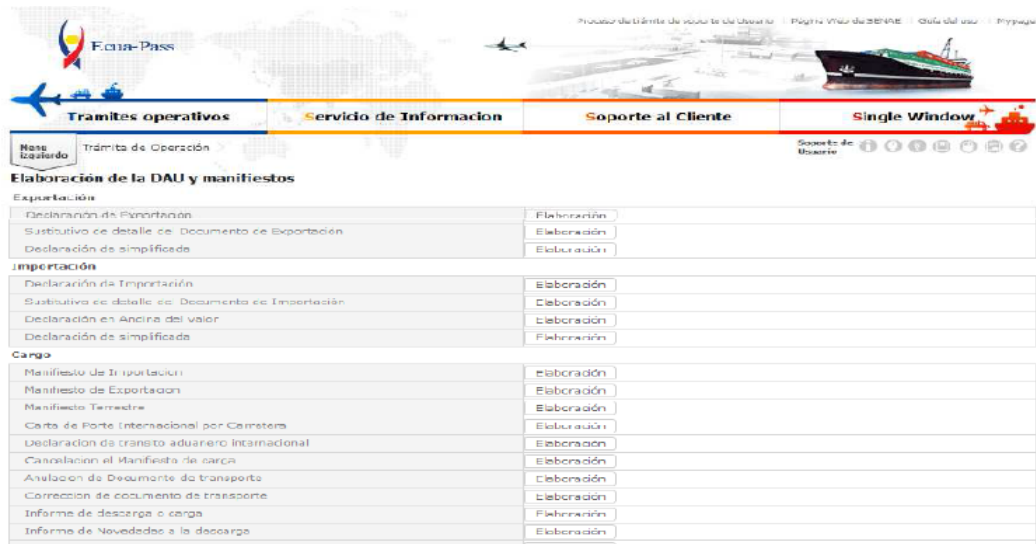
Ecua-Pass

Proceso de trámite de soporte de Usuario | Página Web de SENAE | Guía del uso | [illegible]

Tramites operativos | Servicio de Informacion | Soporte al Cliente | Single Window

Menu izquierdo | Trámite de Operación

Soporte de Usuario

Elaboración de la DAU y manifiestos

Exportación

| | |
|---|---|
| Declaración de Exportación | Elaboración |
| Sustitutiva de detalle de Documento de Exportación | Elaboración |
| Declaración de simplificada | Elaboración |

Importación

| | |
|---|---|
| Declaración de Importación | Elaboración |
| Sustitutiva de detalle de Documento de Importación | Elaboración |
| Declaración en Andina del valor | Elaboración |
| Declaración de simplificada | Elaboración |

Cargo

| | |
|---|---|
| Manifiesto de Importación | Elaboración |
| Manifiesto de Exportación | Elaboración |
| Manifiesto Terrestre | Elaboración |
| Carta de Porte Internacional por Carretera | Elaboración |
| Declaracion de transito aduanero internacional | Elaboración |
| Cancelacion el Manifiesto de carga | Elaboración |
| Anulacion de Documento de transporte | Elaboración |
| Correccion de documento de transporte | Elaboración |
| Informe de descarga o carga | Elaboración |
| Informe de Novedades a la descarga | Elaboración |